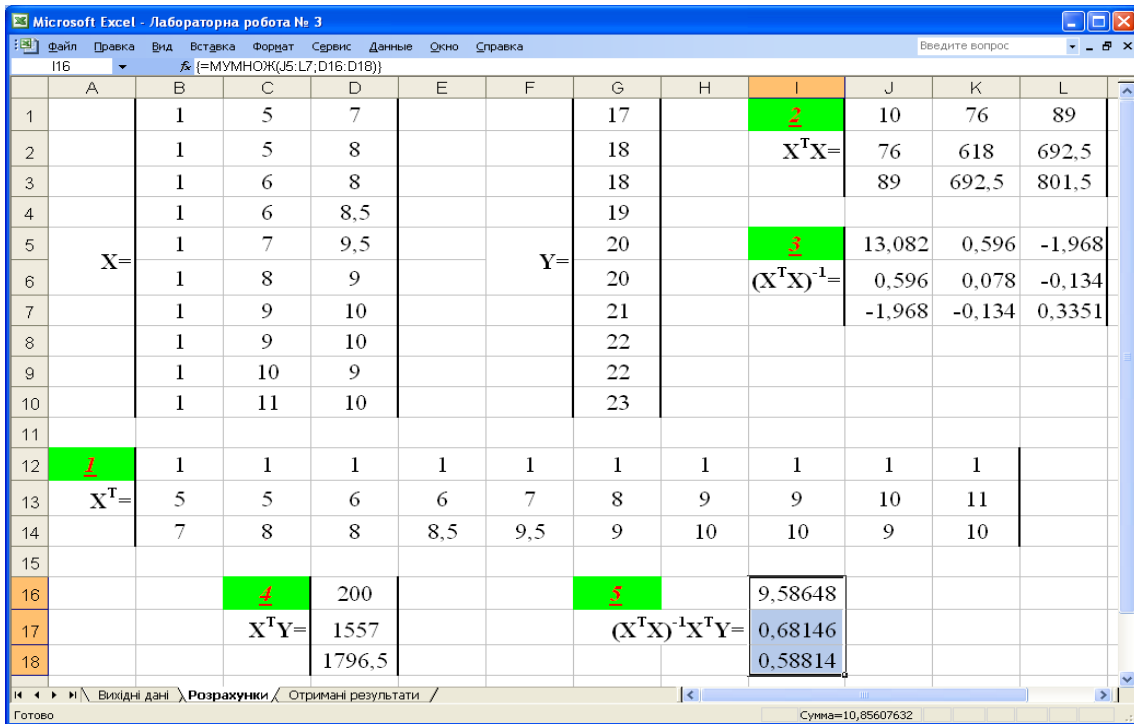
Microsoft Excel - Лабораторна робота № 3

Файл Правка Вид Вставка Формат Сервис Данные Окно Справка

Введите вопрос

I16 $f_x$ {=МУМНОЖ(J5:L7;D16:D18)}

| | A | B | C | D | E | F | G | H | I | J | K | L |
|---|---|---|---|---|---|---|---|---|---|---|---|---|
| 1 | | 1 | 5 | 7 | | | 17 | | 2 | 10 | 76 | 89 |
| 2 | | 1 | 5 | 8 | | | 18 | | $X^TX=$ | 76 | 618 | 692,5 |
| 3 | | 1 | 6 | 8 | | | 18 | | | 89 | 692,5 | 801,5 |
| 4 | | 1 | 6 | 8,5 | | | 19 | | | | | |
| 5 | | 1 | 7 | 9,5 | | | 20 | | 3 | 13,082 | 0,596 | -1,968 |
| 6 | X= | 1 | 8 | 9 | | Y= | 20 | | $(X^TX)^{-1}=$ | 0,596 | 0,078 | -0,134 |
| 7 | | 1 | 9 | 10 | | | 21 | | | -1,968 | -0,134 | 0,3351 |
| 8 | | 1 | 9 | 10 | | | 22 | | | | | |
| 9 | | 1 | 10 | 9 | | | 22 | | | | | |
| 10 | | 1 | 11 | 10 | | | 23 | | | | | |
| 11 | | | | | | | | | | | | |
| 12 | 1 | 1 | 1 | 1 | 1 | 1 | 1 | 1 | 1 | 1 | 1 | |
| 13 | $X^T=$ | 5 | 5 | 6 | 6 | 7 | 8 | 9 | 9 | 10 | 11 | |
| 14 | | 7 | 8 | 8 | 8,5 | 9,5 | 9 | 10 | 10 | 9 | 10 | |
| 15 | | | | | | | | | | | | |
| 16 | | | 4 | 200 | | | 5 | | 9,58648 | | | |
| 17 | | | $X^TY=$ | 1557 | | | $(X^TX)^{-1}X^TY=$ | | 0,68146 | | | |
| 18 | | | | 1796,5 | | | | | 0,58814 | | | |

Вихідні дані | Розрахунки | Отримані результати

Готово

Сумма=10,85607632